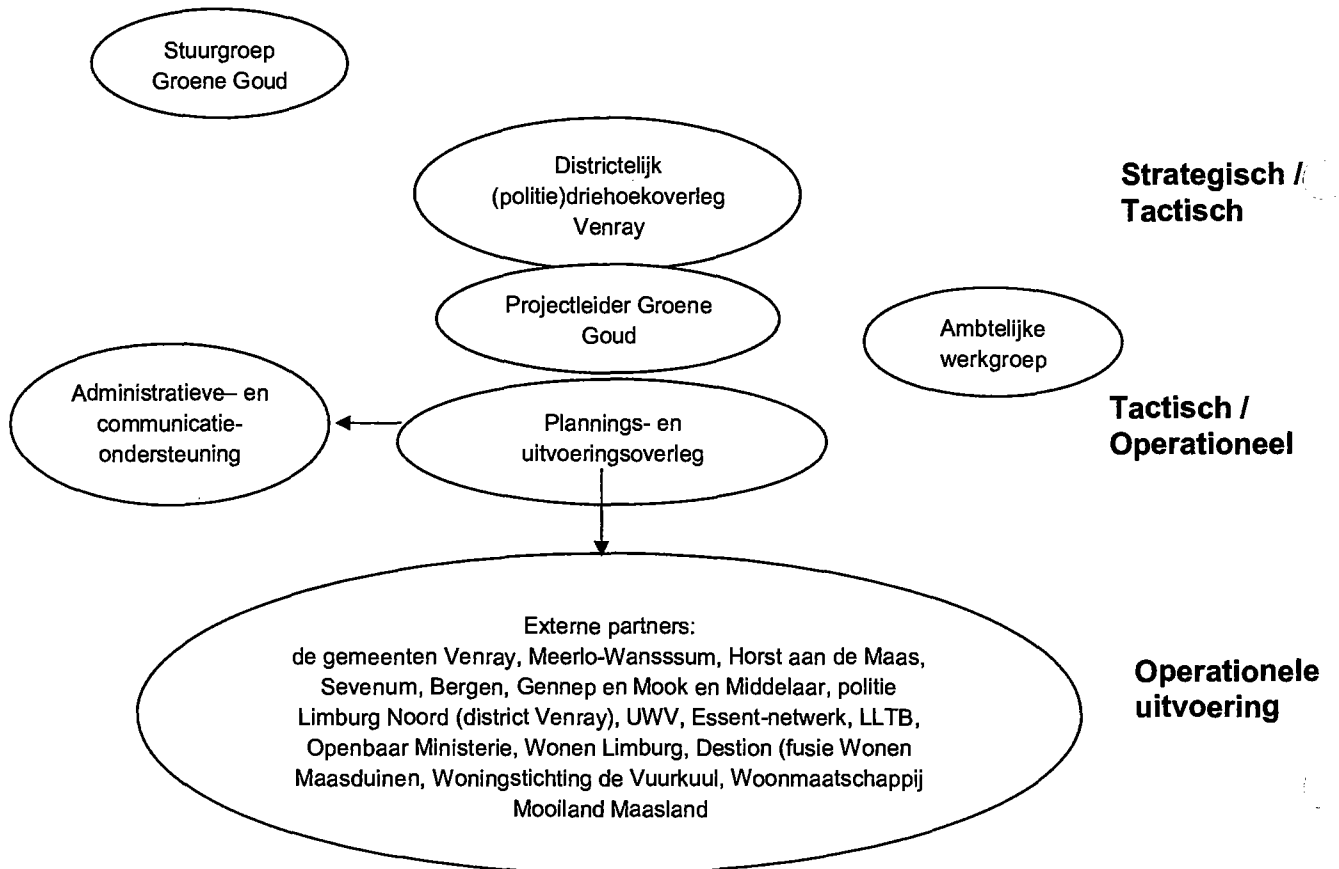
Stuurgroep Groene Goud

Districtelijk (politie)driehoekoverleg Venray

Strategisch / Tactisch

Projectleider Groene Goud

Ambtelijke werkgroep

Administratieve– en communicatieondersteuning

Plannings- en uitvoeringsoverleg

Tactisch / Operationeel

Externe partners:
de gemeenten Venray, Meerlo-Wansssum, Horst aan de Maas, Sevenum, Bergen, Gennep en Mook en Middelaar, politie Limburg Noord (district Venray), UWV, Essent-netwerk, LLTB, Openbaar Ministerie, Wonen Limburg, Destion (fusie Wonen Maasduinen, Woningstichting de Vuurkuul, Woonmaatschappij Mooiland Maasland

Operationele uitvoering